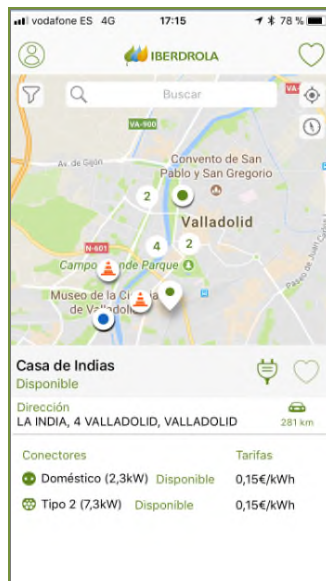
vodafone ES 4G 17:15 78 %

IBERDROLA

Buscar

VA-900

Av. de Gijón

Convento de San Pablo y San Gregorio

2

Valladolid

4 2

N-601

Campo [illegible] nde Parque

Museo de la Ci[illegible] de Va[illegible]olid

Paseo de Juan Carlos

Casa de Indias
Disponible

Dirección
LA INDIA, 4 VALLADOLID, VALLADOLID
281 km

Conectores
Doméstico (2,3kW) Disponible
Tipo 2 (7,3kW) Disponible

Tarifas
0,15€/kWh
0,15€/kWh